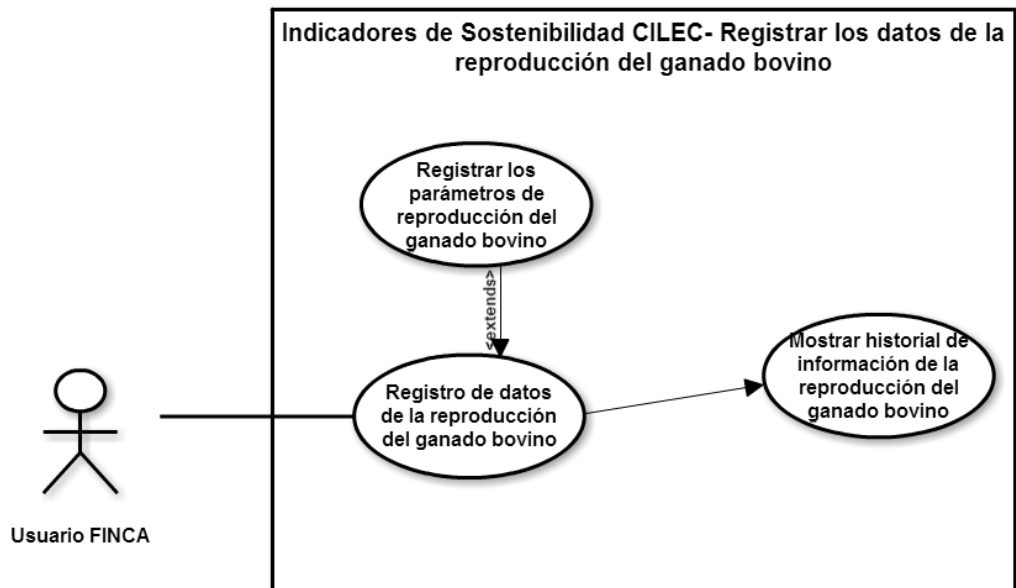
Indicadores de Sostenibilidad CILEC- Registrar los datos de la reproducción del ganado bovino

Registrar los parámetros de reproducción del ganado bovino

<extends>

Mostrar historial de información de la reproducción del ganado bovino

Registro de datos de la reproducción del ganado bovino

Usuario FINCA